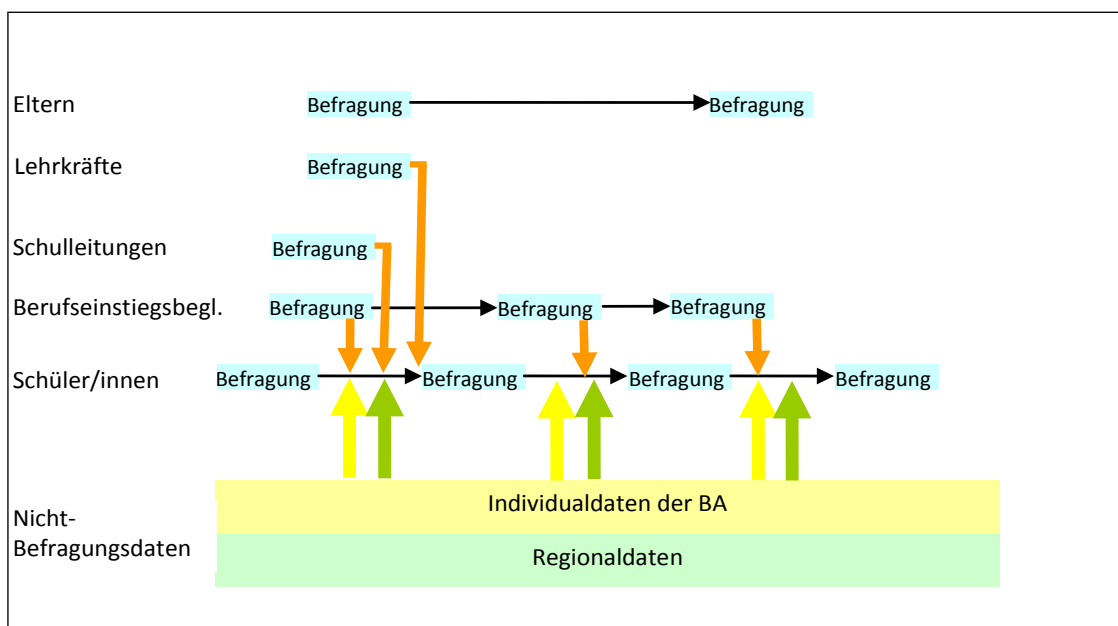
Eltern Befragung Befragung

Lehrkräfte Befragung

Schulleitungen Befragung

Berufseinstiegsbegl. Befragung Befragung Befragung

Schüler/innen Befragung Befragung Befragung Befragung

Nicht-Befragungsdaten

Individualdaten der BA

Regionaldaten